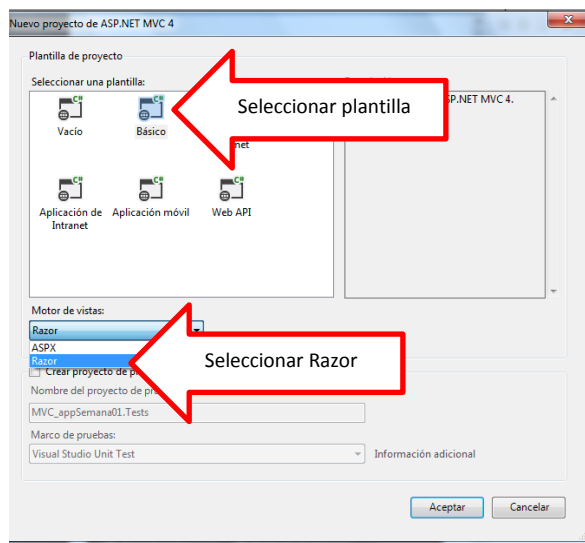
Nuevo proyecto de ASP.NET MVC 4

Plantilla de proyecto

Seleccionar una plantilla:

Vacío

Básico

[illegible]net

Aplicación de Intranet

Aplicación móvil

Web API

SP.NET MVC 4.

Seleccionar plantilla

Motor de vistas:

Razor

ASPX

Razor

Seleccionar Razor

Crear proyecto de p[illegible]

Nombre del proyecto de pr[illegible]

MVC_appSemana01.Tests

Marco de pruebas:

Visual Studio Unit Test

Información adicional

Aceptar

Cancelar